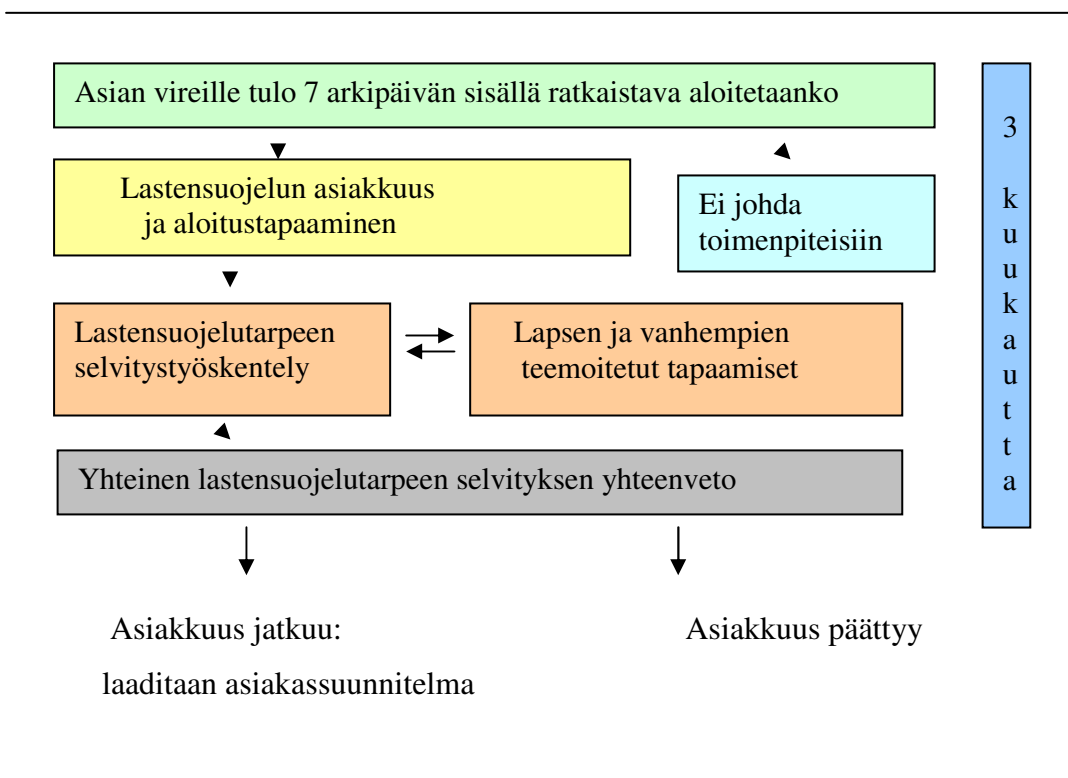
Asian vireille tulo 7 arkipäivän sisällä ratkaistava aloitetaanko

Lastensuojelun asiakkuus ja aloitustapaaminen

Ei johda toimenpiteisiin

Lastensuojelutarpeen selvitystyöskentely

Lapsen ja vanhempien teemoitetut tapaamiset

Yhteinen lastensuojelutarpeen selvityksen yhteenveto

3 kuukautta

Asiakkuus jatkuu: laaditaan asiakassuunnitelma

Asiakkuus päättyy